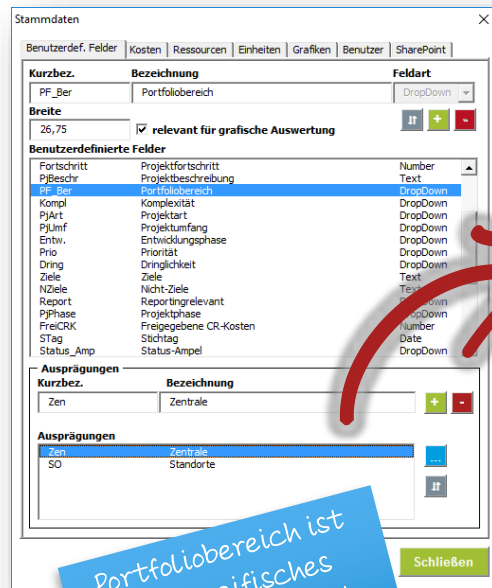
Stammdaten

Benutzerdef. Felder | Kosten | Ressourcen | Einheiten | Grafiken | Benutzer | SharePoint

Kurzbez. | Bezeichnung | Feldart
PF_Ber | Portfoliobereich | DropDown

Breite
26,75
relevant für grafische Auswertung

Benutzerdefinierte Felder

| | | |
|---|---|---|
| Fortschritt | Projektfortschritt | Number |
| PjBeschr | Projektbeschreibung | Text |
| PF_Ber | Portfoliobereich | DropDown |
| Kompl | Komplexität | DropDown |
| PjArt | Projektart | DropDown |
| PjUmf | Projektumfang | DropDown |
| Entw. | Entwicklungsphase | DropDown |
| Prio | Priorität | DropDown |
| Dring | Dringlichkeit | DropDown |
| Ziele | Ziele | Text |
| NZiele | Nicht-Ziele | Text |
| Report | Reportingrelevant | DropDown |
| PjPhase | Projektphase | DropDown |
| FreiCRK | Freigegebene CR-Kosten | Number |
| STag | Stichtag | Date |
| Status_Amp | Status-Ampel | DropDown |

Ausprägungen
Kurzbez. | Bezeichnung
Zen | Zentrale

Ausprägungen
| | |
|---|---|
| Zen | Zentrale |
| SO | Standorte |

...

Portfoliobereich ist
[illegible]ifisches

Schließen